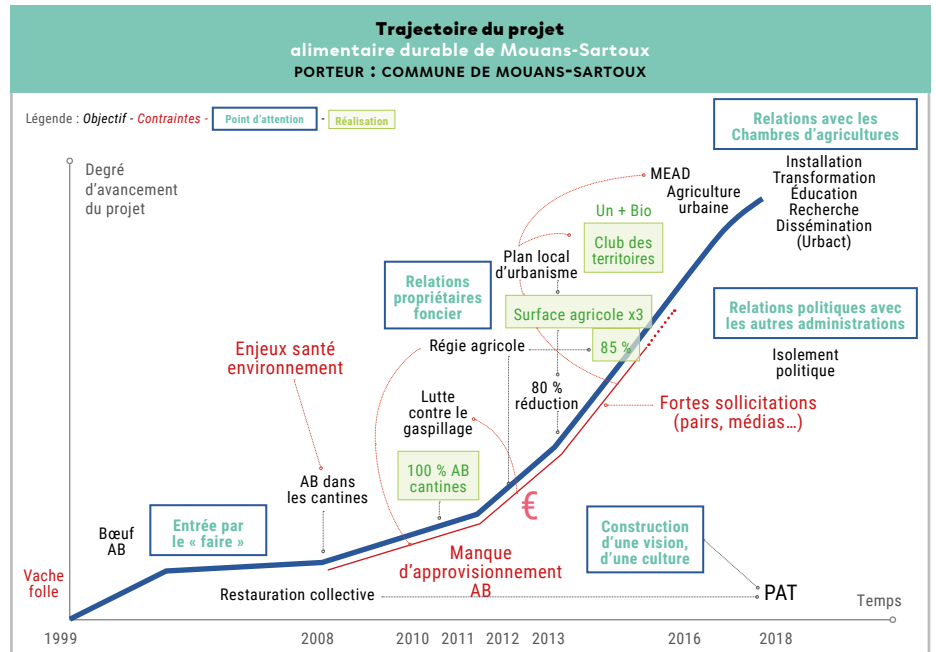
Trajectoire du projet
alimentaire durable de Mouans-Sartoux
PORTEUR : COMMUNE DE MOUANS-SARTOUX

Légende : Objectif - Contraintes - Point d'attention - Réalisation

Relations avec les Chambres d'agricultures

Degré d'avancement du projet

MEAD
Agriculture urbaine

Installation
Transformation
Éducation
Recherche
Dissémination
(Urbact)

Un + Bio
Club des territoires

Plan local d'urbanisme

Relations propriétaires foncier

Surface agricole x3

Relations politiques avec les autres administrations

Enjeux santé environnement

Régie agricole

85 %

Isolement politique

80 % réduction

Lutte contre le gaspillage

Fortes sollicitations (pairs, médias…)

AB dans les cantines

100 % AB cantines

€

Bœuf AB

Entrée par le « faire »

Construction d'une vision, d'une culture

Manque d'approvisionnement AB

Vache folle

Restauration collective

PAT

Temps

1999
2008
2010
2011
2012
2013
2016
2018